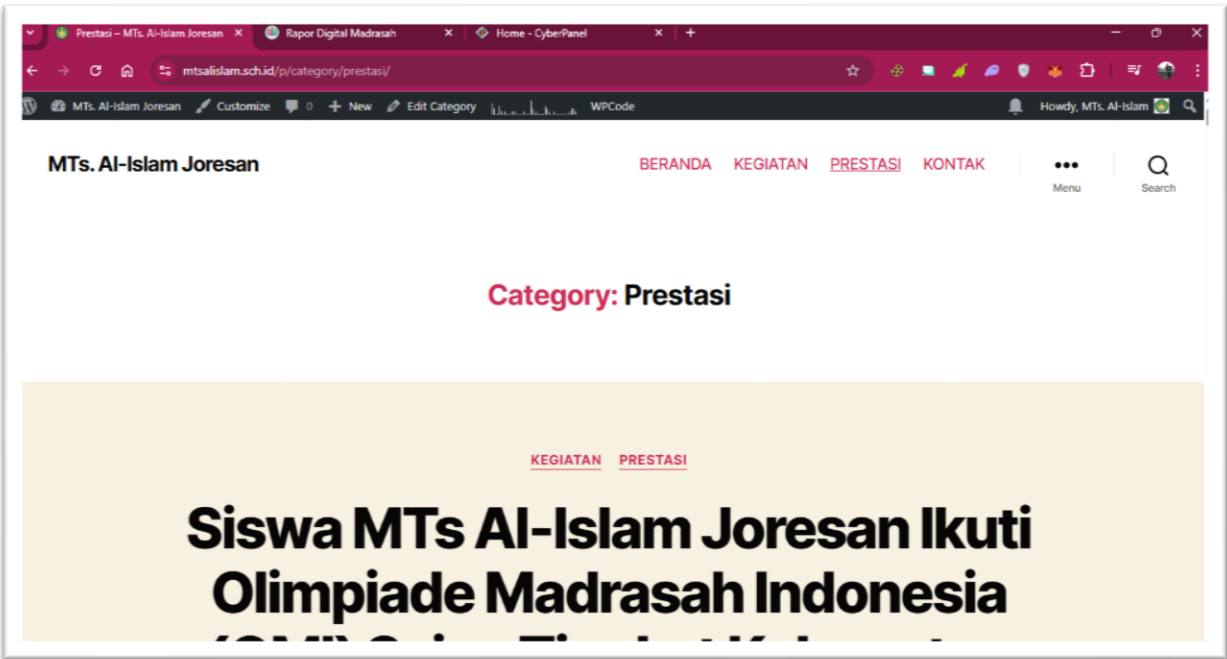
Prestasi – MTs. Al-Islam Joresan ×
Rapor Digital Madrasah ×
Home - CyberPanel ×
+

mtsalislam.sch.id/p/category/prestasi/

MTs. Al-Islam Joresan
Customize
0
New
Edit Category
WPCode
Howdy, MTs. Al-Islam

MTs. Al-Islam Joresan

BERANDA
KEGIATAN
PRESTASI
KONTAK

Menu
Search

Category: Prestasi

KEGIATAN PRESTASI

Siswa MTs Al-Islam Joresan Ikuti Olimpiade Madrasah Indonesia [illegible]